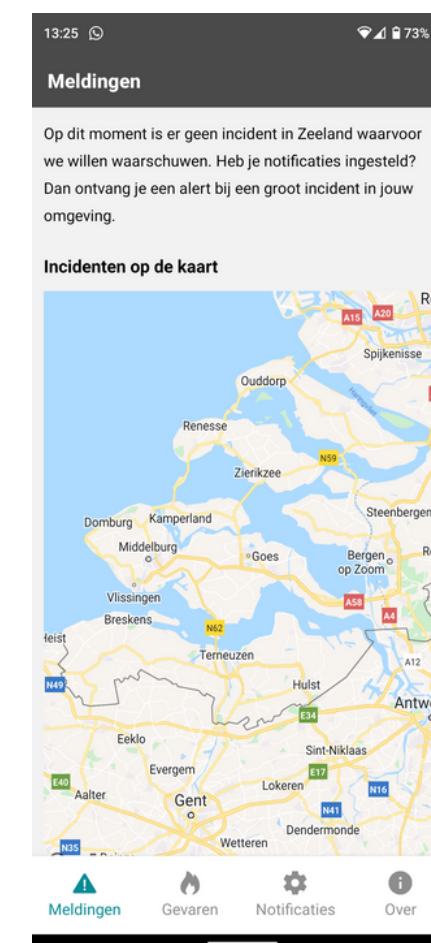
13:25

73%

Meldingen

Op dit moment is er geen incident in Zeeland waarvoor we willen waarschuwen. Heb je notificaties ingesteld? Dan ontvang je een alert bij een groot incident in jouw omgeving.

Incidenten op de kaart

A15 A20 Spijkenisse Ouddorp Haringvliet Renesse N59 Zierikzee Steenbergen Domburg Kamperland Middelburg Goes Bergen op Zoom Vlissingen A58 A4 Breskens N62 Heist Terneuzen A12 N49 Hulst E34 Antw Eeklo Sint-Niklaas Evergem E17 E40 Aalter Gent Lokeren N16 N41 Dendermonde Wetteren N35

Meldingen Gevaren Notificaties Over